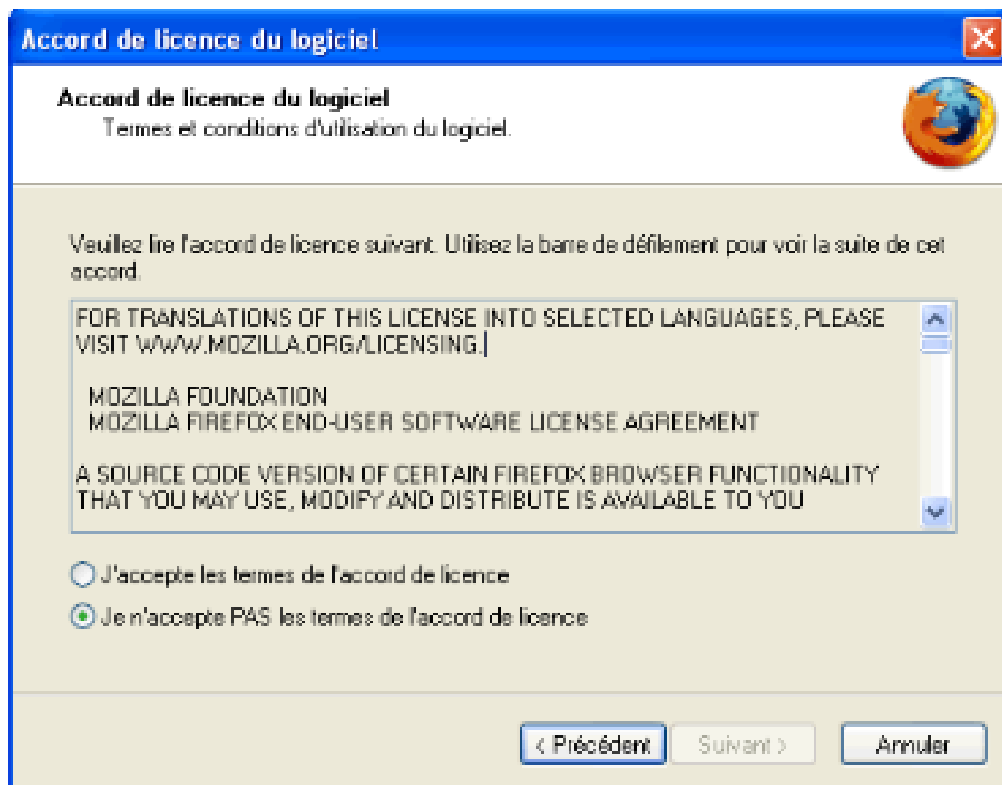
Accord de licence du logiciel

Accord de licence du logiciel
Termes et conditions d'utilisation du logiciel.

Veuillez lire l'accord de licence suivant. Utilisez la barre de défilement pour voir la suite de cet accord.

FOR TRANSLATIONS OF THIS LICENSE INTO SELECTED LANGUAGES, PLEASE VISIT WWW.MOZILLA.ORG/LICENSING.

MOZILLA FOUNDATION
MOZILLA FIREFOX END-USER SOFTWARE LICENSE AGREEMENT

A SOURCE CODE VERSION OF CERTAIN FIREFOX BROWSER FUNCTIONALITY THAT YOU MAY USE, MODIFY AND DISTRIBUTE IS AVAILABLE TO YOU

J'accepte les termes de l'accord de licence

Je n'accepte PAS les termes de l'accord de licence

< Précédent
Suivant >
Annuler